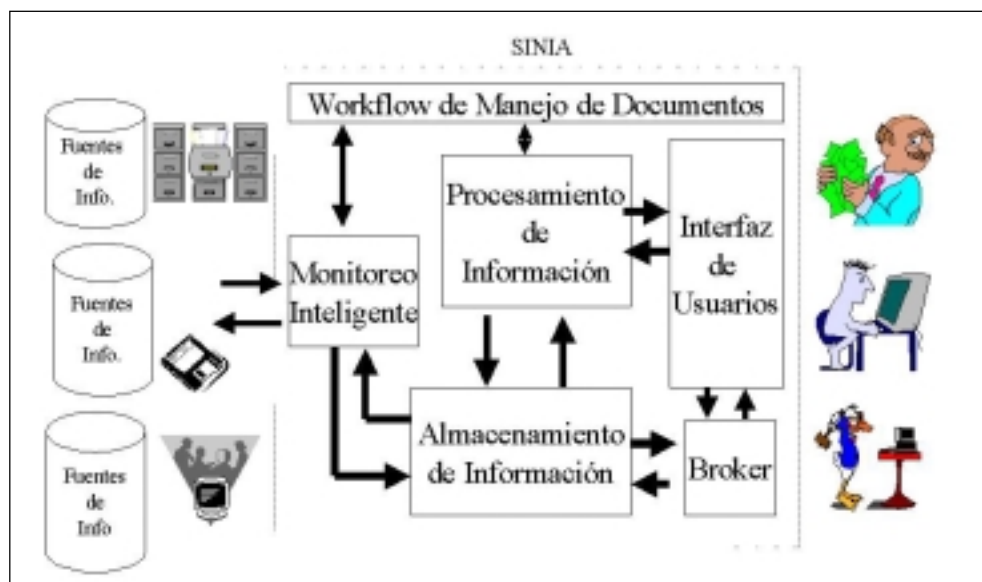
SINIA

Workflow de Manejo de Documentos

Fuentes de Info.

Fuentes de Info.

Fuentes de Info

Monitoreo Inteligente

Procesamiento de Información

Interfaz de Usuarios

Almacenamiento de Información

Broker